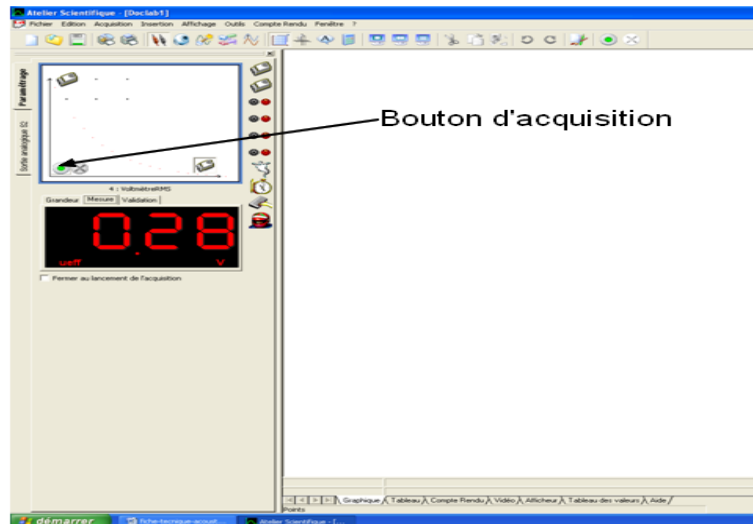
Atelier Scientifique - [Doclab1]

Fichier Edition Acquisition Insertion Affichage Outils Compte Rendu Fenêtre ?

Paramétrage

Sortie analogique S1

4 : VoltmètreRMS

Grandeur Mesure Validation

0.28

ueff V

Fermer au lancement de l'acquisition

Bouton d'acquisition

Graphique Tableau Compte Rendu Vidéo Afficheur Tableau des valeurs Aide

Points

démarrer

fiche-technique-acquisit...

Atelier Scientifique - [...